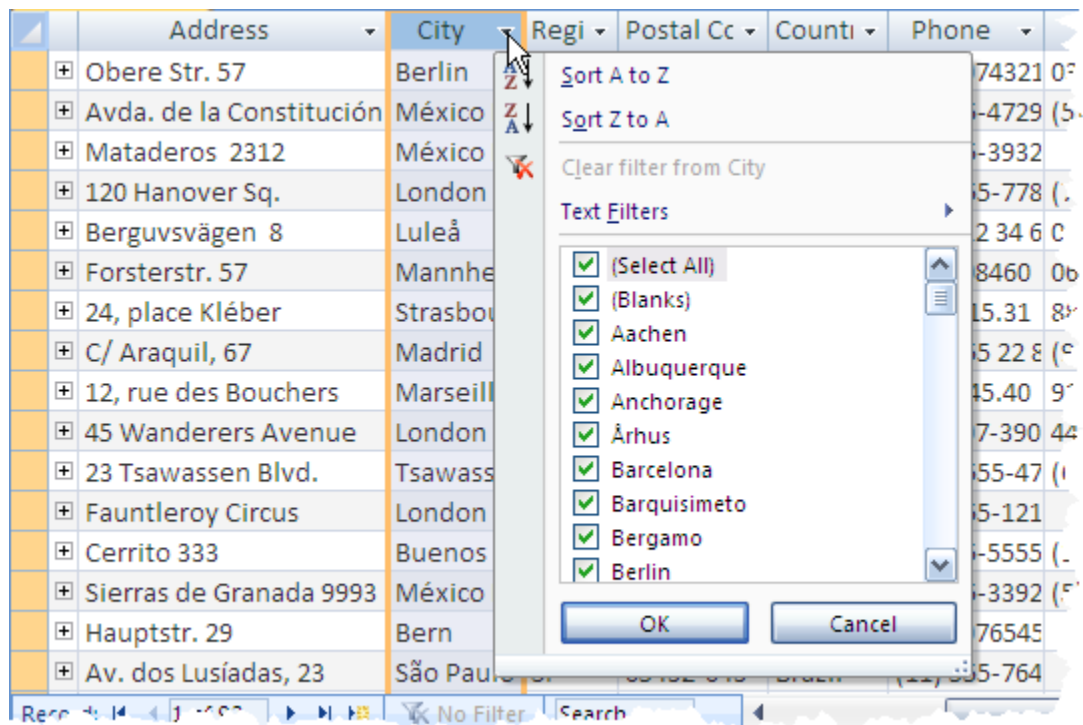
| Address | City | Regi | Postal Cc | Counti | Phone |
|---|---|---|---|---|---|
| Obere Str. 57 | Berlin | | | | 74321 0 |
| Avda. de la Constitución | México | | | | -4729 (5 |
| Mataderos 2312 | México | | | | -3932 |
| 120 Hanover Sq. | London | | | | 5-778 ( |
| Berguvsvägen 8 | Luleå | | | | 2 34 6 C |
| Forsterstr. 57 | Mannhe | | | | 8460 0 |
| 24, place Kléber | Strasbo | | | | 15.31 8 |
| C/ Araquil, 67 | Madrid | | | | 5 22 8 ( |
| 12, rue des Bouchers | Marseill | | | | 45.40 9 |
| 45 Wanderers Avenue | London | | | | 7-390 4 |
| 23 Tsawassen Blvd. | Tsawass | | | | 55-47 ( |
| Fauntleroy Circus | London | | | | 5-121 |
| Cerrito 333 | Buenos | | | | -5555 ( |
| Sierras de Granada 9993 | México | | | | -3392 ( |
| Hauptstr. 29 | Bern | | | | 76545 |
| Av. dos Lusíadas, 23 | São Paulo | | | | 55-764 |

Sort A to Z
Sort Z to A
Clear filter from City
Text Filters

(Select All)
(Blanks)
Aachen
Albuquerque
Anchorage
Århus
Barcelona
Barquisimeto
Bergamo
Berlin

OK
Cancel

Record: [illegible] No Filter Search